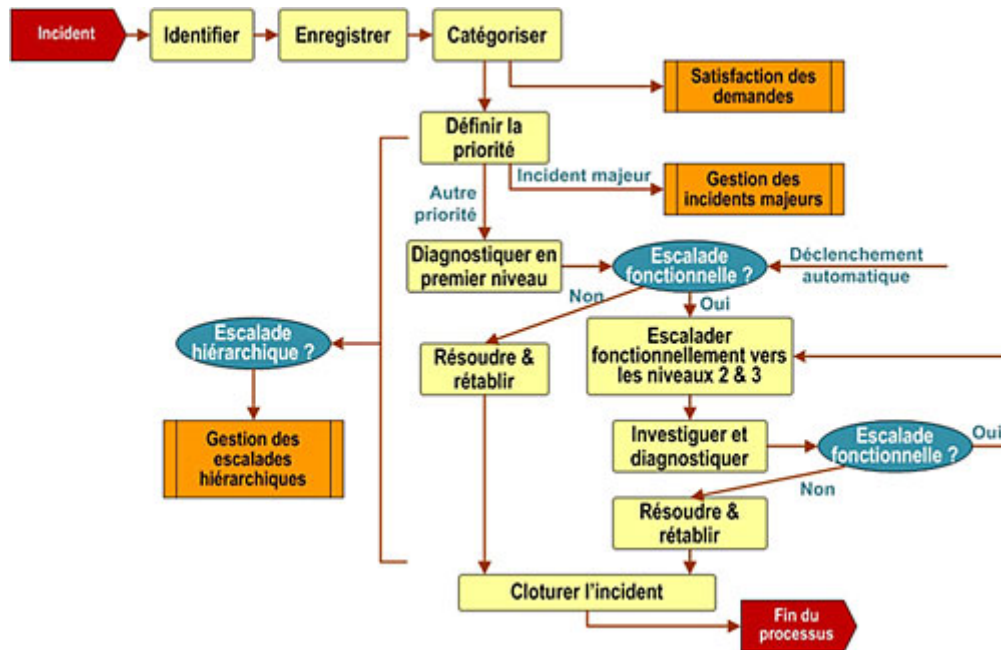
Incident

Identifier

Enregistrer

Catégoriser

Satisfaction des demandes

Définir la priorité

Incident majeur

Gestion des incidents majeurs

Autre priorité

Diagnostiquer en premier niveau

Escalade fonctionnelle ?

Déclenchement automatique

Non

Oui

Escalade hiérarchique ?

Résoudre & rétablir

Escalader fonctionnellement vers les niveaux 2 & 3

Gestion des escalades hiérarchiques

Investiguer et diagnostiquer

Escalade fonctionnelle ?

Oui

Non

Résoudre & rétablir

Cloturer l'incident

Fin du processus